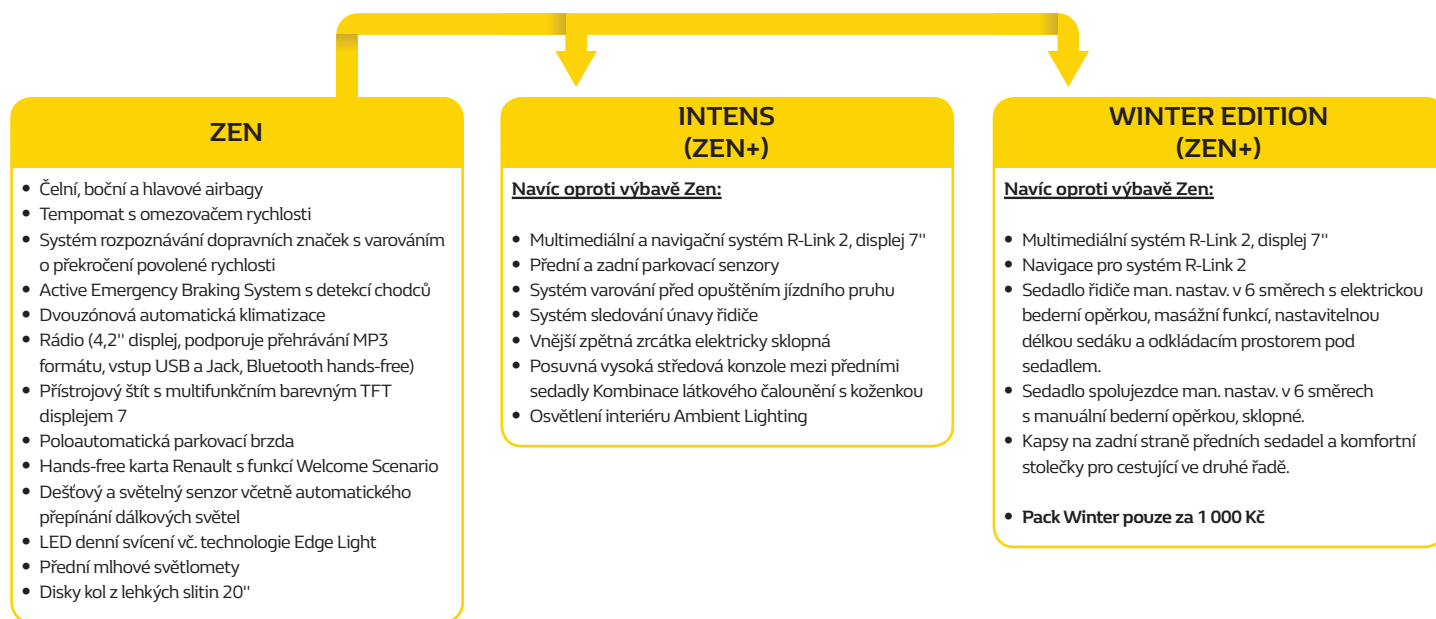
ZEN

- Čelní, boční a hlavové airbagy
- Tempomat s omezovačem rychlosti
- Systém rozpoznávání dopravních značek s varováním o překročení povolené rychlosti
- Active Emergency Braking System s detekcí chodců
- Dvouzónová automatická klimatizace
- Rádio (4,2'' displej, podporuje přehrávání MP3 formátu, vstup USB a Jack, Bluetooth hands-free)
- Přístrojový štít s multifunkčním barevným TFT displejem 7
- Poloautomatická parkovací brzda
- Hands-free karta Renault s funkcí Welcome Scenario
- Dešťový a světelný senzor včetně automatického přepínání dálkových světel
- LED denní svícení vč. technologie Edge Light
- Přední mlhové světlomety
- Disky kol z lehkých slitin 20''

INTENS (ZEN+)

Navíc oproti výbavě Zen:

- Multimediální a navigační systém R-Link 2, displej 7''
- Přední a zadní parkovací senzory
- Systém varování před opuštěním jízdního pruhu
- Systém sledování únavy řidiče
- Vnější zpětná zrcátka elektricky sklopná
- Posuvná vysoká středová konzole mezi předními sedadly Kombinace látkového čalounění s koženkou
- Osvětlení interiéru Ambient Lighting

WINTER EDITION (ZEN+)

Navíc oproti výbavě Zen:

- Multimediální systém R-Link 2, displej 7''
- Navigace pro systém R-Link 2
- Sedadlo řidiče man. nastav. v 6 směrech s elektrickou bederní opěrkou, masážní funkcí, nastavitelnou délkou sedáku a odkládacím prostorem pod sedadlem.
- Sedadlo spolujezdce man. nastav. v 6 směrech s manuální bederní opěrkou, sklopné.
- Kapsy na zadní straně předních sedadel a komfortní stolečky pro cestující ve druhé řadě.

- Pack Winter pouze za 1 000 Kč